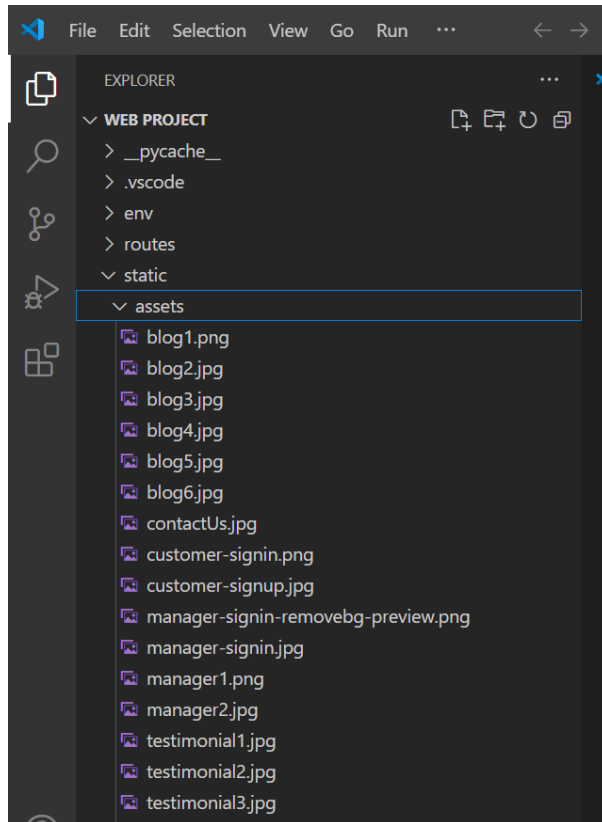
File Edit Selection View Go Run ···

EXPLORER ···

WEB PROJECT

__pycache__
.vscode
env
routes
static
assets
blog1.png
blog2.jpg
blog3.jpg
blog4.jpg
blog5.jpg
blog6.jpg
contactUs.jpg
customer-signin.png
customer-signup.jpg
manager-signin-removebg-preview.png
manager-signin.jpg
manager1.png
manager2.jpg
testimonial1.jpg
testimonial2.jpg
testimonial3.jpg